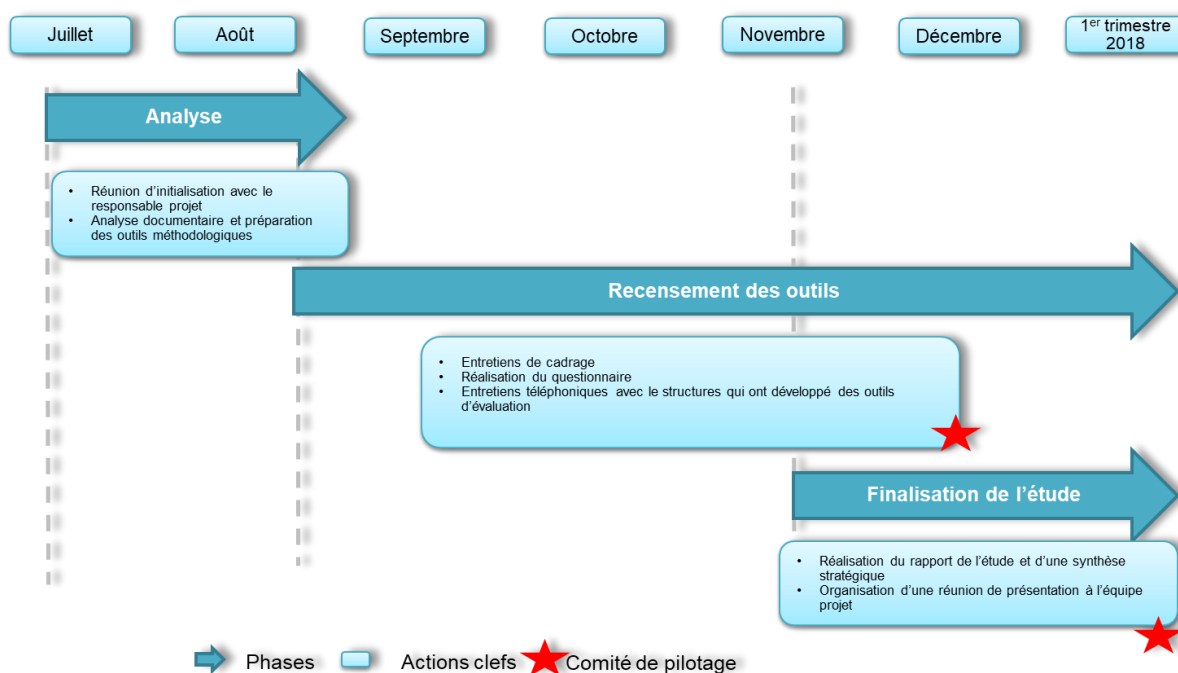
Juillet

Août

Septembre

Octobre

Novembre

Décembre

1$^{er}$ trimestre 2018

Analyse

- Réunion d'initialisation avec le responsable projet
- Analyse documentaire et préparation des outils méthodologiques

Recensement des outils

- Entretiens de cadrage
- Réalisation du questionnaire
- Entretiens téléphoniques avec le structures qui ont développé des outils d'évaluation

Finalisation de l'étude

- Réalisation du rapport de l'étude et d'une synthèse stratégique
- Organisation d'une réunion de présentation à l'équipe projet

Phases Actions clefs Comité de pilotage